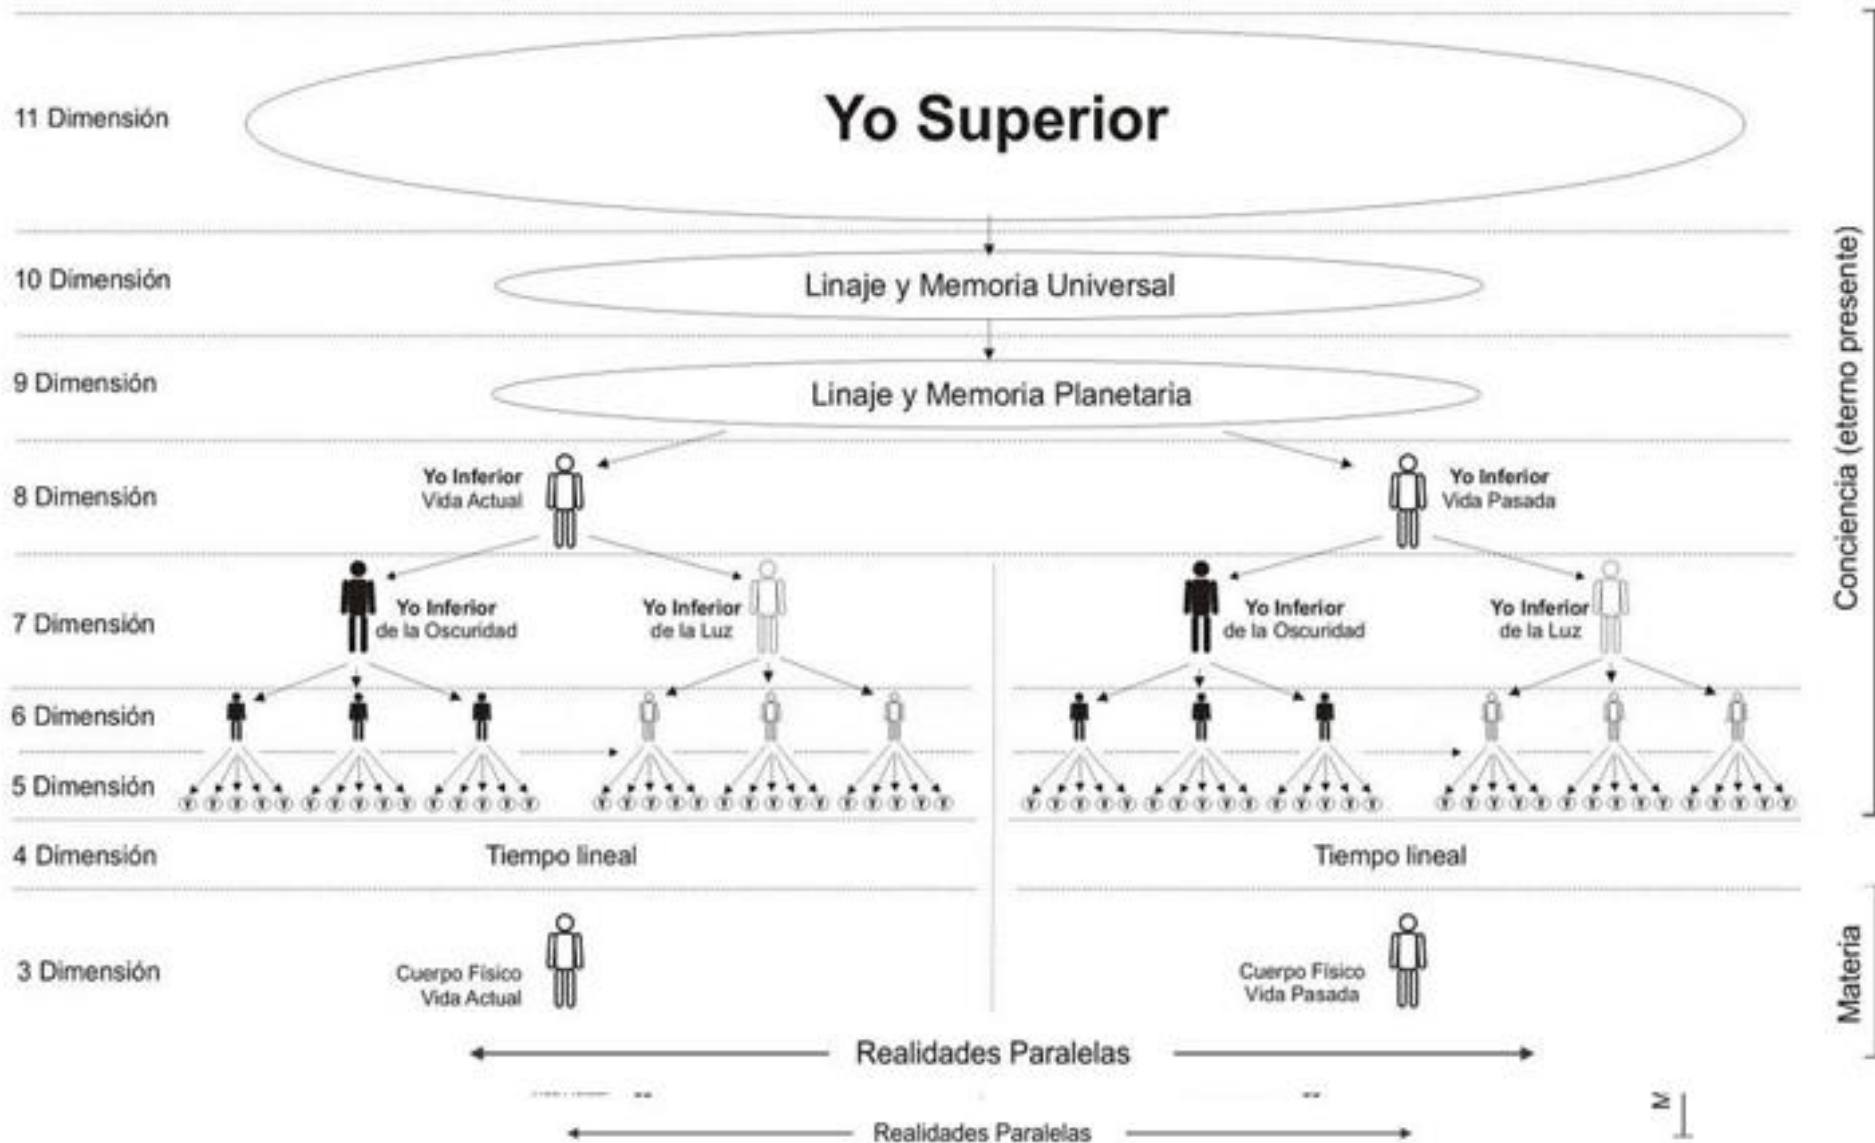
11 Dimensión
Yo Superior

10 Dimensión
Linaje y Memoria Universal

9 Dimensión
Linaje y Memoria Planetaria

8 Dimensión
Yo Inferior
Vida Actual
Yo Inferior
Vida Pasada

7 Dimensión
Yo Inferior
de la Oscuridad
Yo Inferior
de la Luz
Yo Inferior
de la Oscuridad
Yo Inferior
de la Luz

6 Dimensión

5 Dimensión

4 Dimensión
Tiempo lineal
Tiempo lineal

3 Dimensión
Cuerpo Físico
Vida Actual
Cuerpo Físico
Vida Pasada

Realidades Paralelas

Realidades Paralelas

Conciencia (eterno presente)

Materia